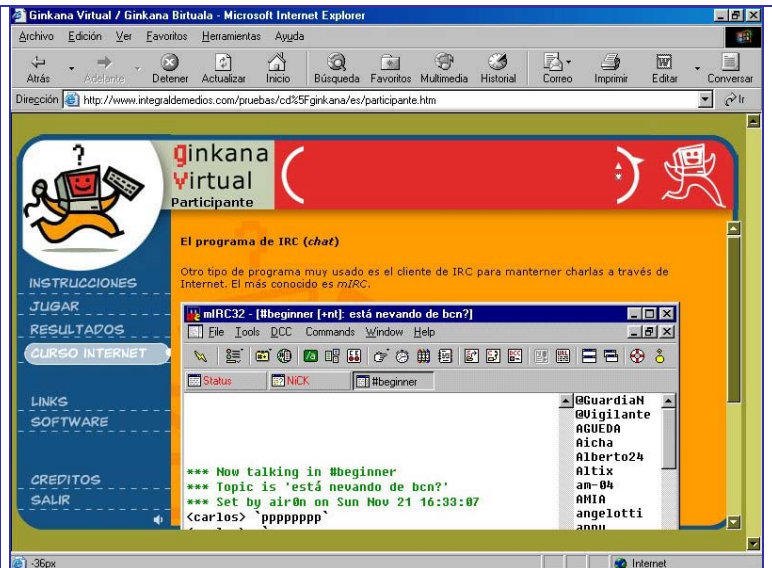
Ginkana Virtual / Ginkana Birtuala - Microsoft Internet Explorer

Archivo Edición Ver Favoritos Herramientas Ayuda

Atrás Adelante Detener Actualizar Inicio Búsqueda Favoritos Multimedia Historial Correo Imprimir Editar Conversar

Dirección http://www.integraldemedios.com/pruebas/cd%5Fginkana/es/participante.htm Ir

ginkana
Virtual
Participante

INSTRUCCIONES
JUGAR
RESULTADOS
CURSO INTERNET
LINKS
SOFTWARE
CREDITOS
SALIR

El programa de IRC (*chat*)

Otro tipo de programa muy usado es el cliente de IRC para manterner charlas a través de Internet. El más conocido es *mIRC*.

mIRC32 - [#beginner [+nt]: está nevando de bcn?]

File Tools DCC Commands Window Help

Status NiCK #beginner

*** Now talking in #beginner
*** Topic is 'está nevando de bcn?'
*** Set by air0n on Sun Nov 21 16:33:07
<carlos> `ppppppp`

@GuardiaN
@Vigilante
AGUEDA
Aicha
Alberto24
Altix
am-04
AMIA
angelotti
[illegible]

-36px Internet